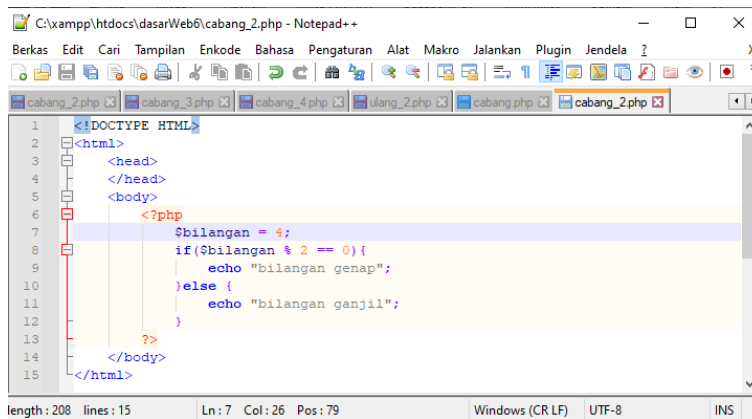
C:\xampp\htdocs\dasarWeb6\cabang_2.php - Notepad++

Berkas Edit Cari Tampilan Enkode Bahasa Pengaturan Alat Makro Jalankan Plugin Jendela ?

cabang_2.php cabang_3.php cabang_4.php ulang_2.php cabang.php cabang_2.php

1 <!DOCTYPE HTML>
2 <html>
3 <head>
4 </head>
5 <body>
6 <?php
7 $bilangan = 4;
8 if($bilangan % 2 == 0){
9 echo "bilangan genap";
10 }else {
11 echo "bilangan ganjil";
12 }
13 ?>
14 </body>
15 </html>

length : 208 lines : 15 Ln : 7 Col : 26 Pos : 79 Windows (CR LF) UTF-8 INS